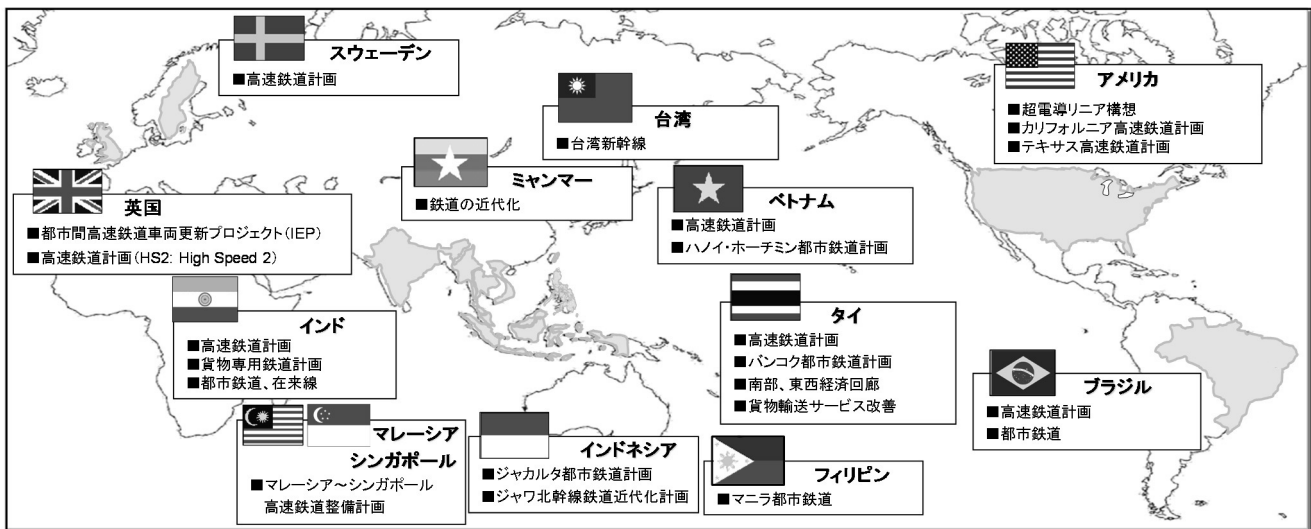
スウェーデン
■高速鉄道計画

台湾
■台湾新幹線

アメリカ
■超電導リニア構想
■カリフォルニア高速鉄道計画
■テキサス高速鉄道計画

ミャンマー
■鉄道の近代化

ベトナム
■高速鉄道計画
■ハノイ・ホーチミン都市鉄道計画

英国
■都市間高速鉄道車両更新プロジェクト(IEP)
■高速鉄道計画(HS2: High Speed 2)

インド
■高速鉄道計画
■貨物専用鉄道計画
■都市鉄道、在来線

タイ
■高速鉄道計画
■バンコク都市鉄道計画
■南部、東西経済回廊
■貨物輸送サービス改善

ブラジル
■高速鉄道計画
■都市鉄道

マレーシア
シンガポール
■マレーシア～シンガポール高速鉄道整備計画

インドネシア
■ジャカルタ都市鉄道計画
■ジャワ北幹線鉄道近代化計画

フィリピン
■マニラ都市鉄道